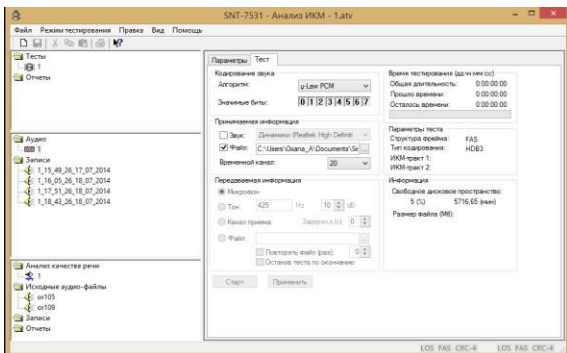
SNT-7531 - Анализ ИКМ - 1.atv

Файл Режим тестирования Правка Вид Помощь

Тесты
1
Отчеты

Аудио
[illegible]
Записи
1_15_49_26_17_07_2014
1_16_05_26_18_07_2014
1_17_51_26_18_07_2014
1_18_43_26_18_07_2014

Анализ качества речи
1
Исходные аудио-файлы
or105
or109
Записи
Отчеты

Параметры Тест

Кодирование звука
Алгоритм: µ-Law PCM
Значимые биты: 0 1 2 3 4 5 6 7

Принимаемая информация
Звук: Динамики (Realtek High Definiti
Файл: C:\Users\Oxana_A\Documents\Sr
Временной канал: 20

Передаваемая информация
Микрофон
Тон: 425 Hz 10 dB
Канал приема Задержка (с) 0
Файл:
Повторять файл (раз): 0
Останов теста по окончанию

Старт Применить

Время тестирования (дд:чч:мм:сс)
Общая длительность: 0:00:00:00
Прошло времени: 0:00:00:00
Осталось времени: 0:00:00:00

Параметры теста
Структура фрейма: FAS
Тип кодирования: HDB3
ИКМ-тракт 1:
ИКМ-тракт 2:

Информация
Свободное дисковое пространство:
5 (%) 5716,65 (мин)
Размер файла (Мб):

LOS FAS CRC-4 LOS FAS CRC-4